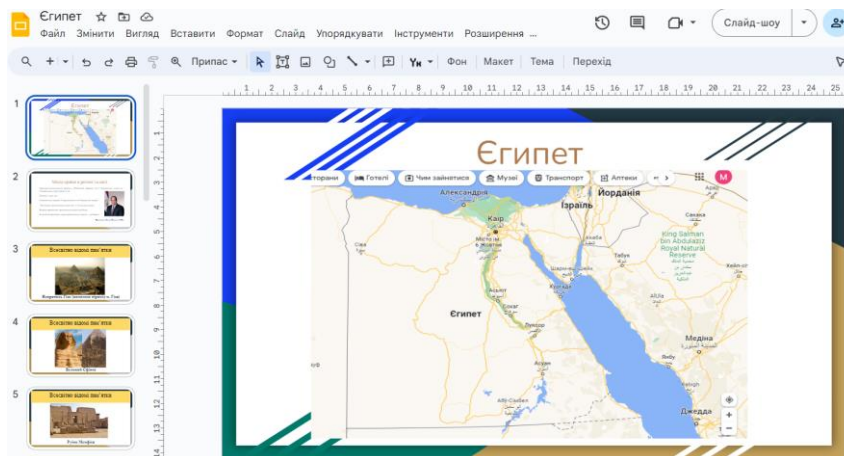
Єгипет

Файл Змінити Вигляд Вставити Формат Слайд Упорядкувати Інструменти Розширення ...

Слайд-шоу

Припас

Фон Макет Тема Перехід

1 2 3 4 5

Всесвітньо відомі пам'ятки

Всесвітньо відомі пам'ятки

Всесвітньо відомі пам'ятки

Великий Сфінкс

Храм Мемфіс

Єгипет

торани Готелі Чим зайнятися Музеї Транспорт Аптеки

M

Александрія

Йорданія

Каїр

Ізраїль

King Salman bin Abdulaziz Royal Natural Reserve

Єгипет

Медіна

Джедда

Луксор

Асуан